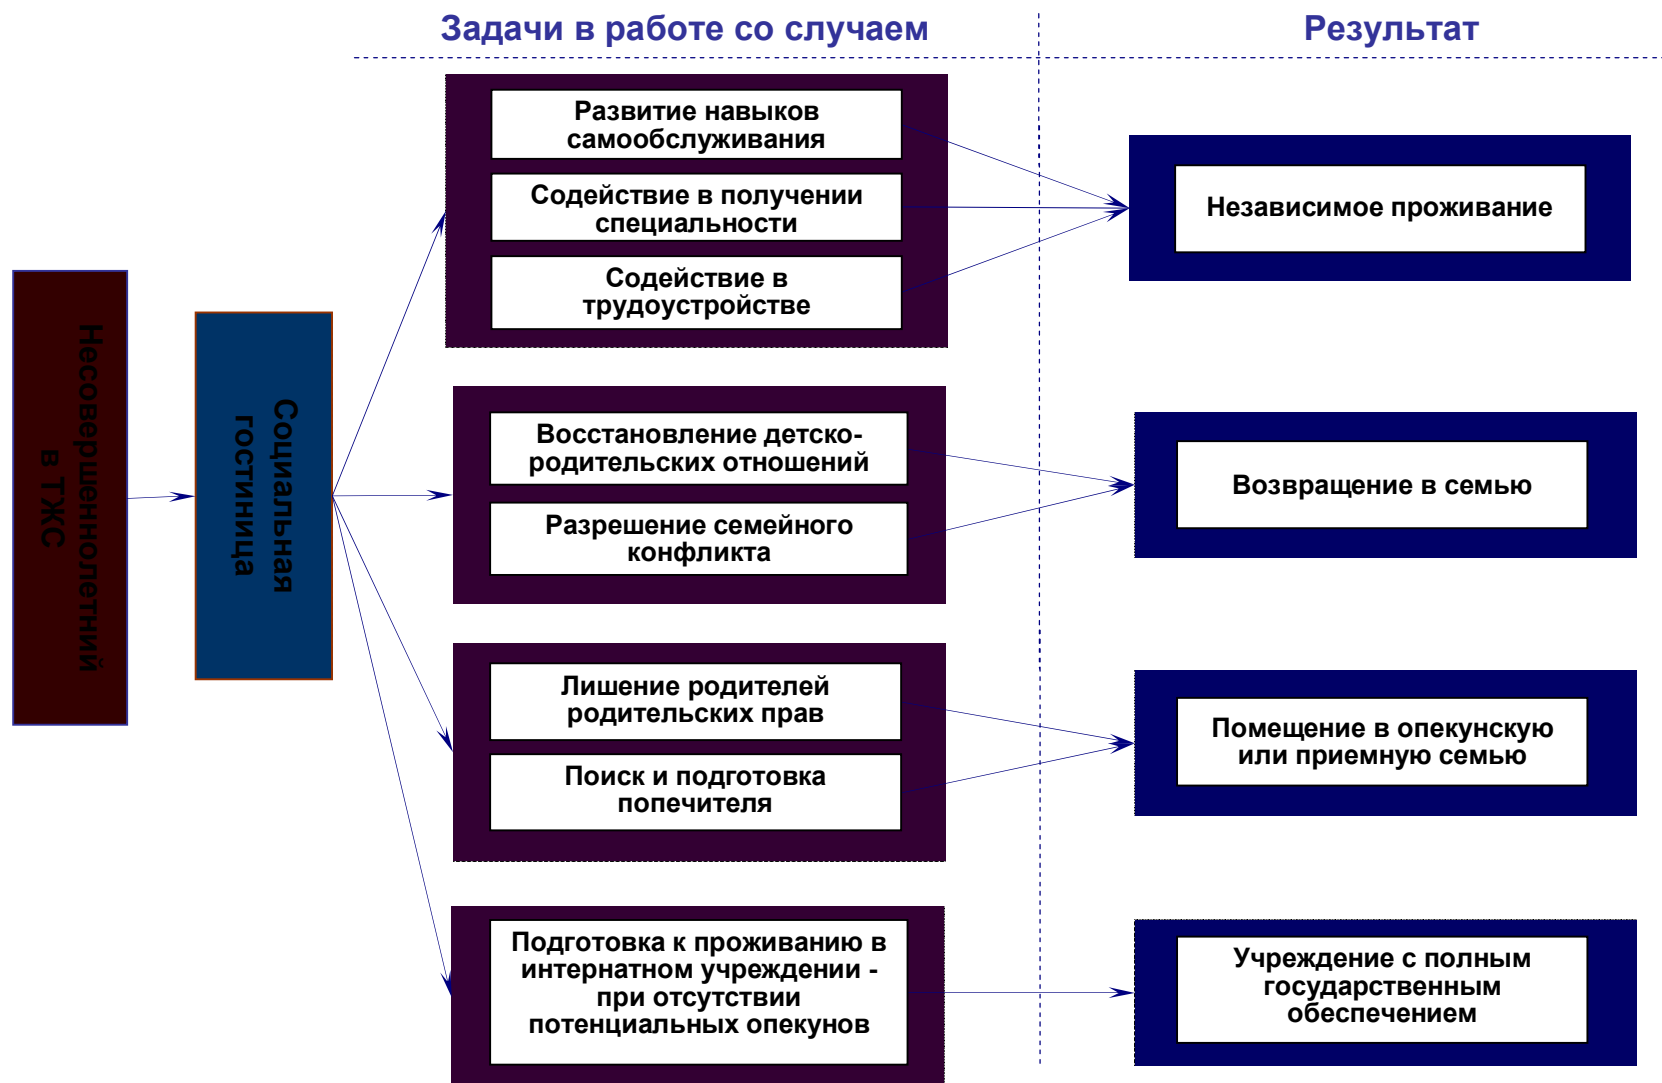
Задачи в работе со случаем

Результат

Несовершеннолетний в ТЖС

Социальная гостиница

Развитие навыков самообслуживания

Содействие в получении специальности

Содействие в трудоустройстве

Независимое проживание

Восстановление детско-родительских отношений

Разрешение семейного конфликта

Возвращение в семью

Лишение родителей родительских прав

Поиск и подготовка попечителя

Помещение в опекунскую или приемную семью

Подготовка к проживанию в интернатном учреждении - при отсутствии потенциальных опекунов

Учреждение с полным государственным обеспечением